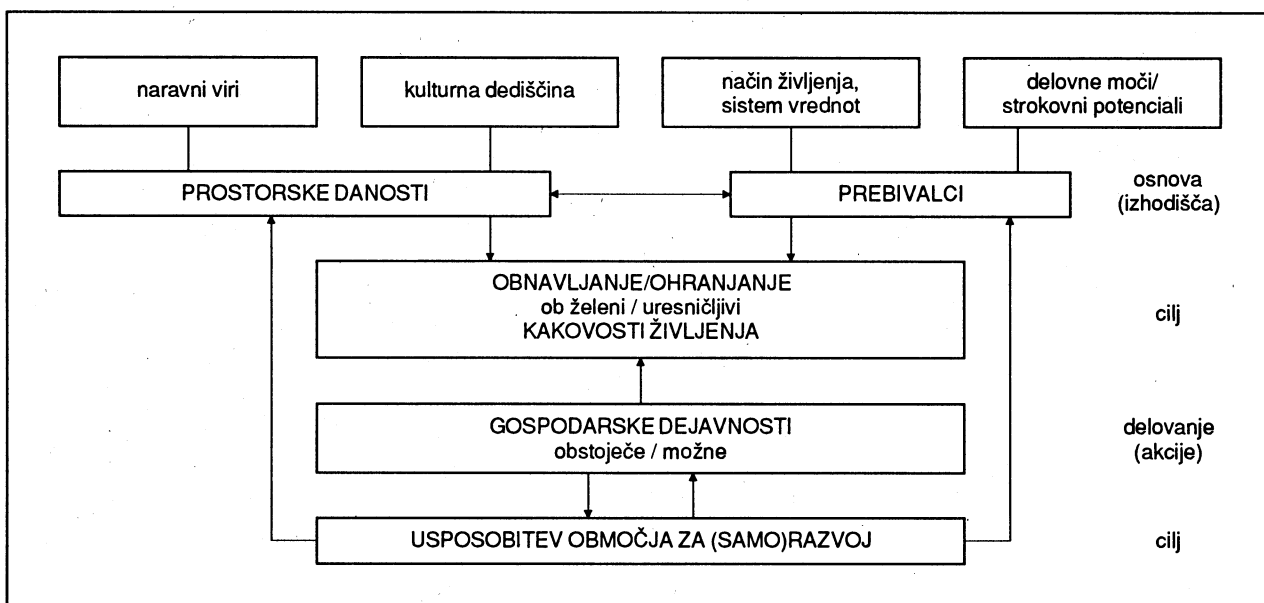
naravni viri

kulturna dediščina

način življenja, sistem vrednot

delovne moči/ strokovni potenciali

PROSTORSKE DANOSTI

PREBIVALCI

osnova (izhodišča)

OBNAVLJANJE/OHRANJANJE ob želeni / uresničljivi KAKOVOSTI ŽIVLJENJA

cilj

GOSPODARSKE DEJAVNOSTI obstoječe / možne

delovanje (akcije)

USPOSOBITEV OBMOČJA ZA (SAMO)RAZVOJ

cilj